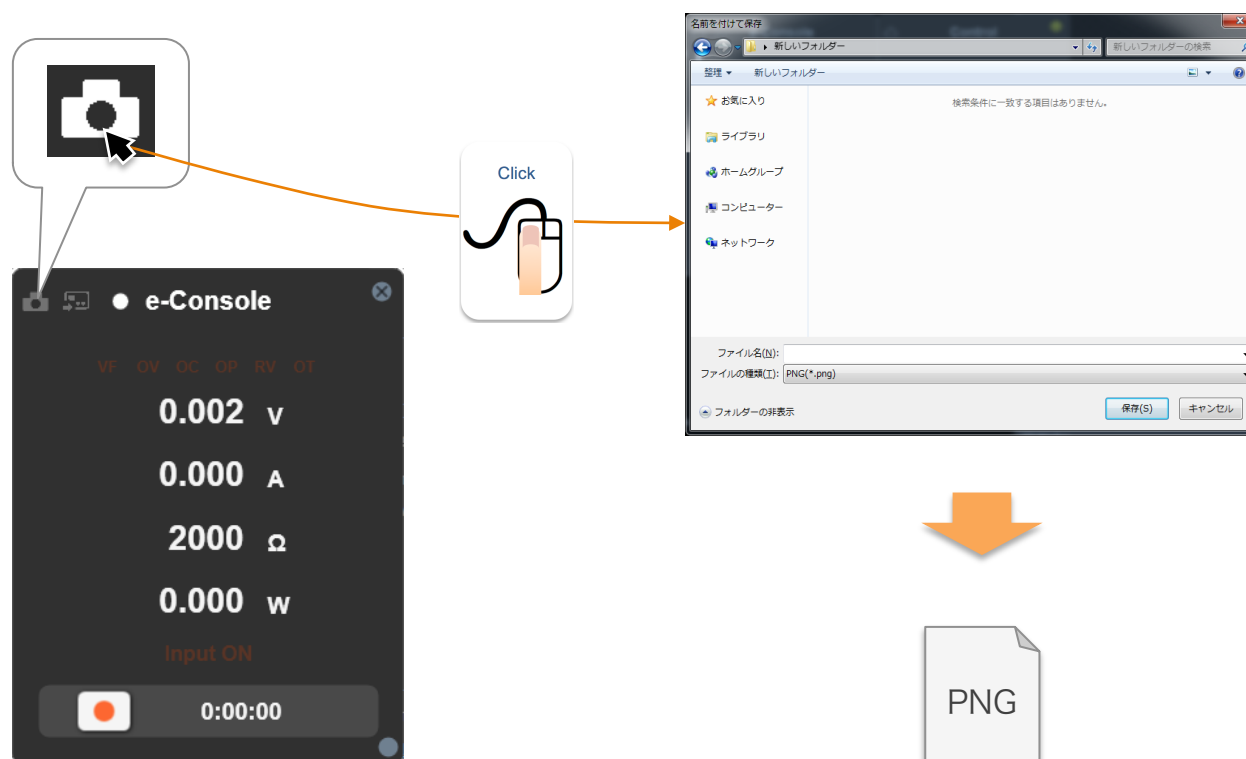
e-Console

VF OV OC OP RV OT

0.002 V

0.000 A

2000 Ω

0.000 W

Input ON

0:00:00

Click

名前を付けて保存

新しいフォルダー

新しいフォルダーの検索

整理 ▾ 新しいフォルダー

お気に入り

ライブラリ

ホームグループ

コンピューター

ネットワーク

検索条件に一致する項目はありません。

ファイル名(N):

ファイルの種類(T): PNG(*.png)

フォルダーの非表示

保存(S) キャンセル

PNG